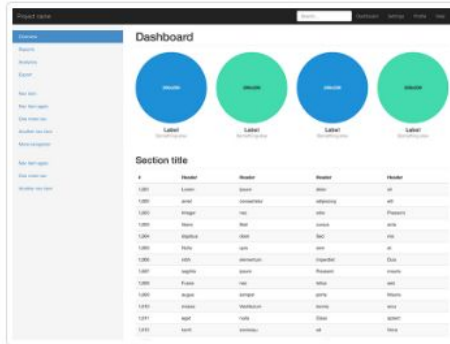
Project name

Search...

Dashboard Settings Profile Help

Overview

Reports

Analytics

Export

Nav item

Nav item again

One more nav

Another nav item

More navigation

Nav item again

One more nav

Another nav item

Dashboard

200x200

200x200

200x200

200x200

Label
Something else

Label
Something else

Label
Something else

Label
Something else

Section title

| # | Header | Header | Header | Header |
|---|---|---|---|---|
| 1,001 | Lorem | ipsum | dolor | sit |
| 1,002 | amet | consectetur | adipiscing | elit |
| 1,003 | Integer | nec | odio | Praesent |
| 1,003 | libero | Sed | cursus | ante |
| 1,004 | dapibus | diam | Sed | nisi |
| 1,005 | Nulla | quis | sem | at |
| 1,006 | nibh | elementum | imperdiet | Duis |
| 1,007 | sagittis | ipsum | Praesent | mauris |
| 1,008 | Fusce | nec | tellus | sed |
| 1,009 | augue | semper | porta | Mauris |
| 1,010 | massa | Vestibulum | lacinia | arcu |
| 1,011 | eget | nulla | Class | aptent |
| 1,012 | taciti | sociosqu | ad | litora |